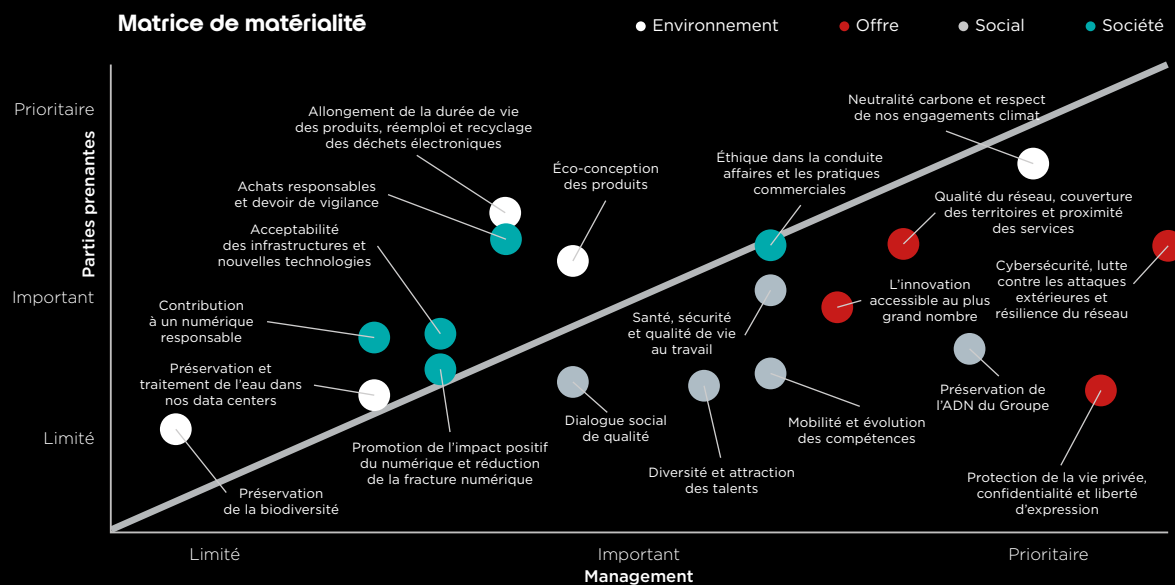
Matrice de matérialité

Environnement
Offre
Social
Société

Parties prenantes

Prioritaire
Important
Limité

Allongement de la durée de vie des produits, réemploi et recyclage des déchets électroniques

Achats responsables et devoir de vigilance

Acceptabilité des infrastructures et nouvelles technologies

Contribution à un numérique responsable

Préservation et traitement de l'eau dans nos data centers

Éco-conception des produits

Éthique dans la conduite affaires et les pratiques commerciales

Neutralité carbone et respect de nos engagements climat

Qualité du réseau, couverture des territoires et proximité des services

Cybersécurité, lutte contre les attaques extérieures et résilience du réseau

L'innovation accessible au plus grand nombre

Santé, sécurité et qualité de vie au travail

Préservation de l'ADN du Groupe

Dialogue social de qualité

Mobilité et évolution des compétences

Diversité et attraction des talents

Protection de la vie privée, confidentialité et liberté d'expression

Promotion de l'impact positif du numérique et réduction de la fracture numérique

Préservation de la biodiversité

Limité
Important
Prioritaire

Management